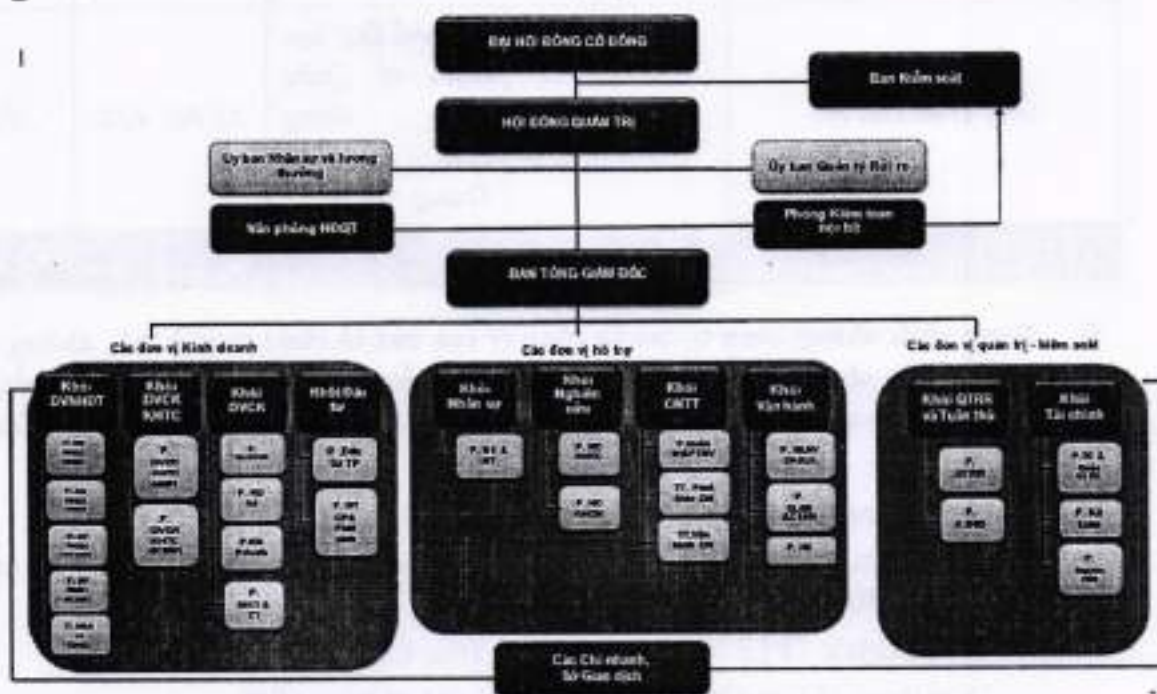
ĐẠI HỘI ĐỒNG CỔ ĐÔNG

Ban Kiểm soát

HỘI ĐỒNG QUẢN TRỊ

Ủy ban Nhân sự và lương thưởng

Ủy ban Quản trị Rủi ro

Văn phòng HĐQT

Phòng Kiểm toán nội bộ

BAN TỔNG GIÁM ĐỐC

Các đơn vị Kinh doanh

Các đơn vị hỗ trợ

Các đơn vị quản trị - kiểm soát

Khối DVNHĐT

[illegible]

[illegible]

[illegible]

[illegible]

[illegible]

Khối DVCK KHTC

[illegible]

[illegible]

Khối DVCK

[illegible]

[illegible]

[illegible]

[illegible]

Khối Đầu tư

P. Đầu tư TP

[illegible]

Khối Nhân sự

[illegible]

Khối Nguồn vốn

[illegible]

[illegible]

Khối CNTT

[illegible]

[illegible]

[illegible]

Khối Vận hành

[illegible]

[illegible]

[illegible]

Khối QTRR và Tuân thủ

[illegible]

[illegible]

Khối Tài chính

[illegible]

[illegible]

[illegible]

Các Chi nhánh, Sở Giao dịch